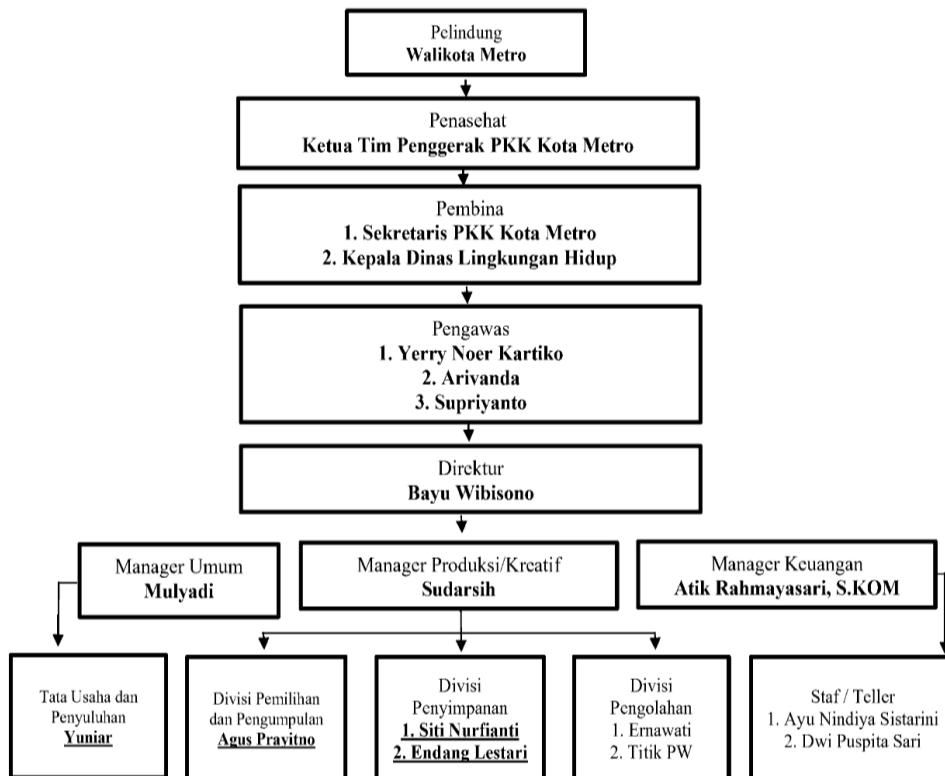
Pelindung
Walikota Metro

Penasehat
Ketua Tim Penggerak PKK Kota Metro

Pembina
1. Sekretaris PKK Kota Metro
2. Kepala Dinas Lingkungan Hidup

Pengawas
1. Yerry Noer Kartiko
2. Arivanda
3. Supriyanto

Direktur
Bayu Wibisono

Manager Umum
Mulyadi

Manager Produksi/Kreatif
Sudarsih

Manager Keuangan
Atik Rahmayasari, S.KOM

Tata Usaha dan Penyuluhan
Yuniar

Divisi Pemilihan dan Pengumpulan
Agus Pravitno

Divisi Penyimpanan
1. Siti Nurfianti
2. Endang Lestari

Divisi Pengolahan
1. Ernawati
2. Titik PW

Staf / Teller
1. Ayu Nindiya Sistarini
2. Dwi Puspita Sari